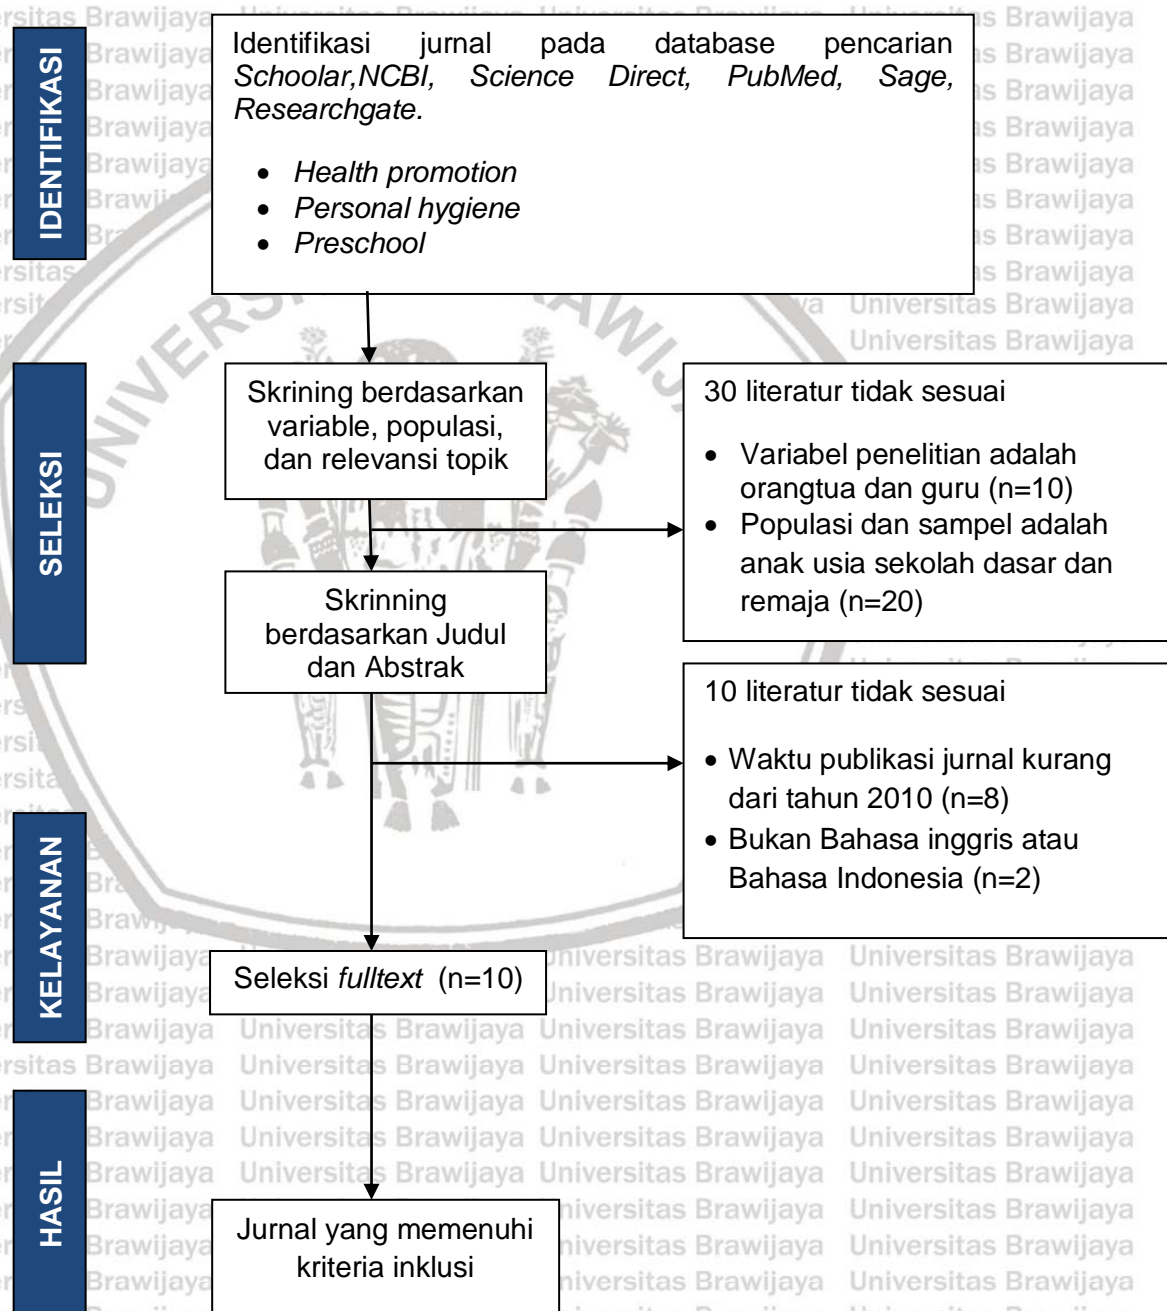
IDENTIFIKASI

Identifikasi jurnal pada database pencarian *Schoolar,NCBI, Science Direct, PubMed, Sage, Researchgate.*

- *Health promotion*
- *Personal hygiene*
- *Preschool*

SELEKSI

Skrining berdasarkan variable, populasi, dan relevansi topik

30 literatur tidak sesuai

- Variabel penelitian adalah orangtua dan guru (n=10)
- Populasi dan sampel adalah anak usia sekolah dasar dan remaja (n=20)

Skrinning berdasarkan Judul dan Abstrak

10 literatur tidak sesuai

- Waktu publikasi jurnal kurang dari tahun 2010 (n=8)
- Bukan Bahasa inggris atau Bahasa Indonesia (n=2)

KELAYANAN

Seleksi *fulltext* (n=10)

HASIL

Jurnal yang memenuhi kriteria inklusi

Universitas Brawijaya